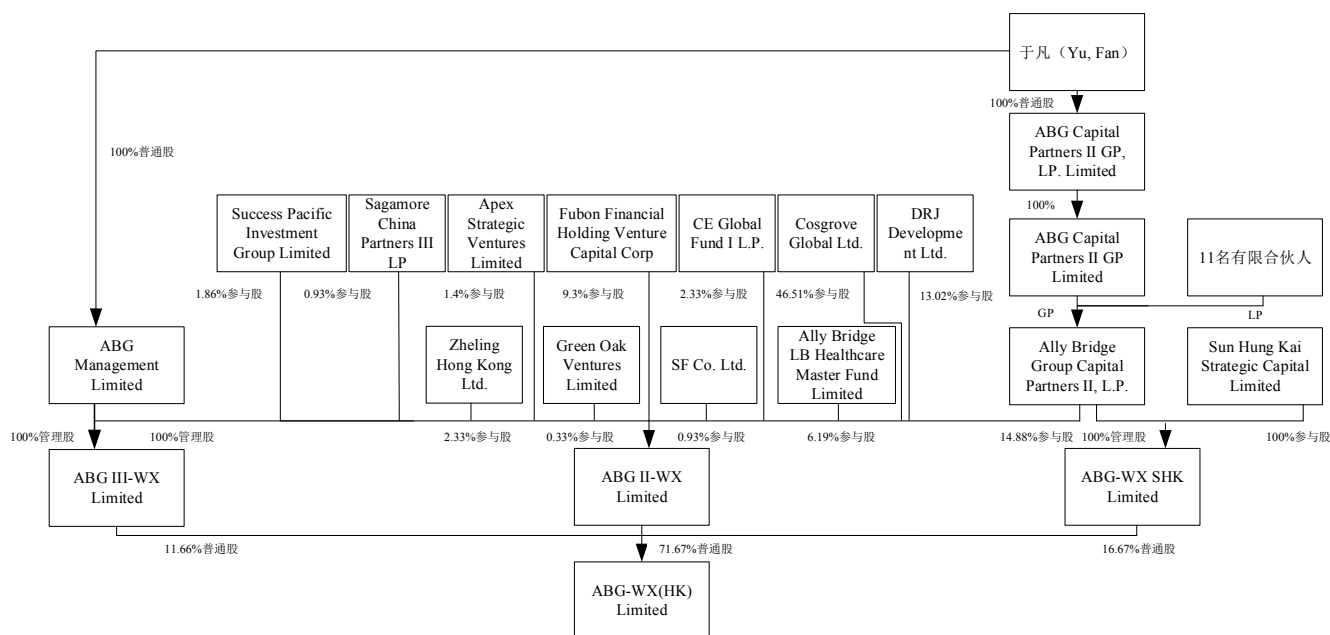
于凡（Yu, Fan）

100%普通股

100%普通股

ABG Capital Partners II GP, LP. Limited

100%

ABG Capital Partners II GP Limited

11名有限合伙人

GP

LP

Success Pacific Investment Group Limited

Sagamore China Partners III LP

Apex Strategic Ventures Limited

Fubon Financial Holding Venture Capital Corp

CE Global Fund I L.P.

Cosgrove Global Ltd.

DRJ Development Ltd.

1.86%参与股

0.93%参与股

1.4%参与股

9.3%参与股

2.33%参与股

46.51%参与股

13.02%参与股

ABG Management Limited

Zheling Hong Kong Ltd.

Green Oak Ventures Limited

SF Co. Ltd.

Ally Bridge LB Healthcare Master Fund Limited

Ally Bridge Group Capital Partners II, L.P.

Sun Hung Kai Strategic Capital Limited

100%管理股

100%管理股

2.33%参与股

0.33%参与股

0.93%参与股

6.19%参与股

14.88%参与股

100%管理股

100%参与股

ABG III-WX Limited

ABG II-WX Limited

ABG-WX SHK Limited

11.66%普通股

71.67%普通股

16.67%普通股

ABG-WX(HK) Limited